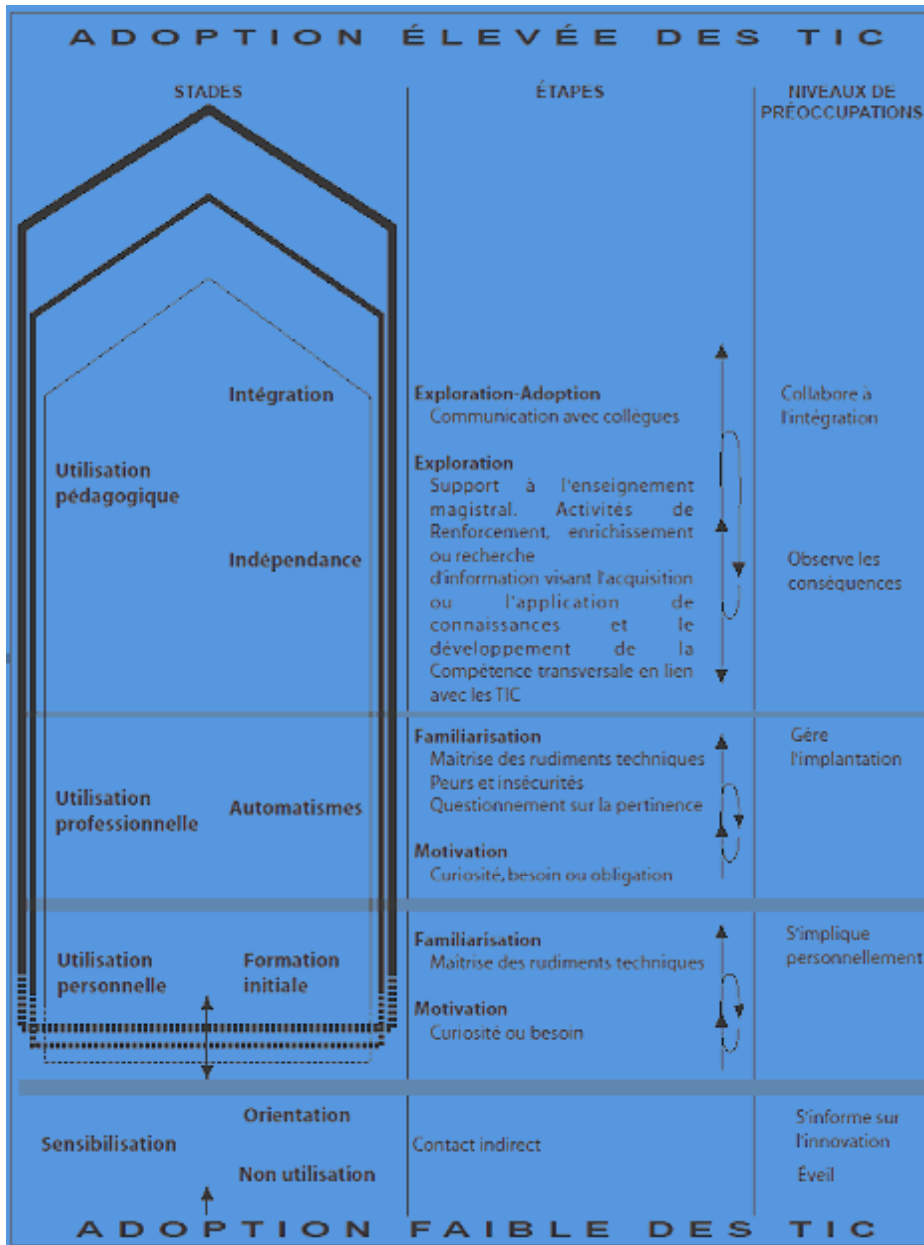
ADOPTION ÉLEVÉE DES TIC

STADES

ÉTAPES

NIVEAUX DE PRÉOCCUPATIONS

Intégration

Exploration-Adoption
Communication avec collègues

Collabore à l'intégration

Utilisation pédagogique

Exploration
Support à l'enseignement magistral. Activités de Renforcement, enrichissement ou recherche d'information visant l'acquisition ou l'application de connaissances et le développement de la Compétence transversale en lien avec les TIC

Indépendance

Observe les conséquences

Familiarisation
Maitrise des rudiments techniques
Peurs et insécurités
Questionnement sur la pertinence

Gère l'implantation

Utilisation professionnelle

Automatismes

Motivation
Curiosité, besoin ou obligation

Familiarisation
Maitrise des rudiments techniques

S'implique personnellement

Utilisation personnelle

Formation initiale

Motivation
Curiosité ou besoin

Orientation

S'informe sur l'innovation

Sensibilisation

Contact indirect

Non utilisation

Éveil

ADOPTION FAIBLE DES TIC